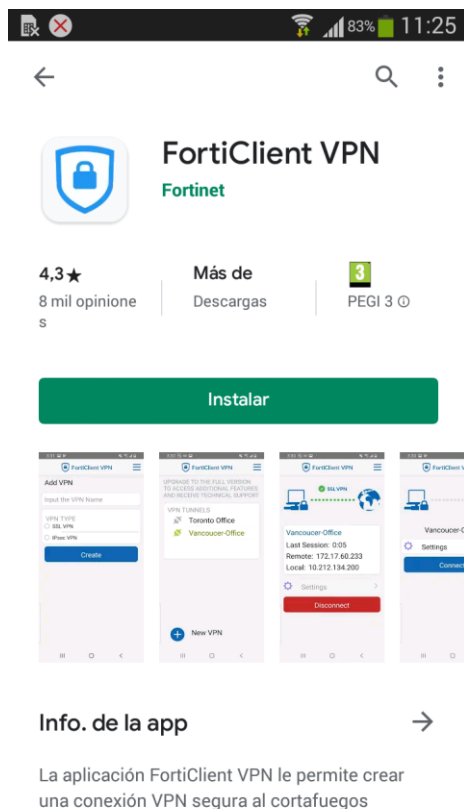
83% 11:25

FortiClient VPN
Fortinet

4,3★
8 mil opiniones

Más de
Descargas

3
PEGI 3 ⓘ

Instalar

FortiClient VPN
Add VPN
Input the VPN Name
VPN TYPE
SSL VPN
IPsec VPN
Create

FortiClient VPN
UPGRADE TO THE FULL VERSION TO ACCESS ADDITIONAL FEATURES AND RECEIVE TECHNICAL SUPPORT
VPN TUNNELS
Toronto Office
Vancoucer-Office
New VPN

FortiClient VPN
SSL VPN
Vancoucer-Office
Last Session: 0:05
Remote: 172.17.60.233
Local: 10.212.134.200
Settings
Disconnect

FortiClient VPN
Vancoucer-C
Settings
Connect

Info. de la app

La aplicación FortiClient VPN le permite crear una conexión VPN segura al cortafuegos